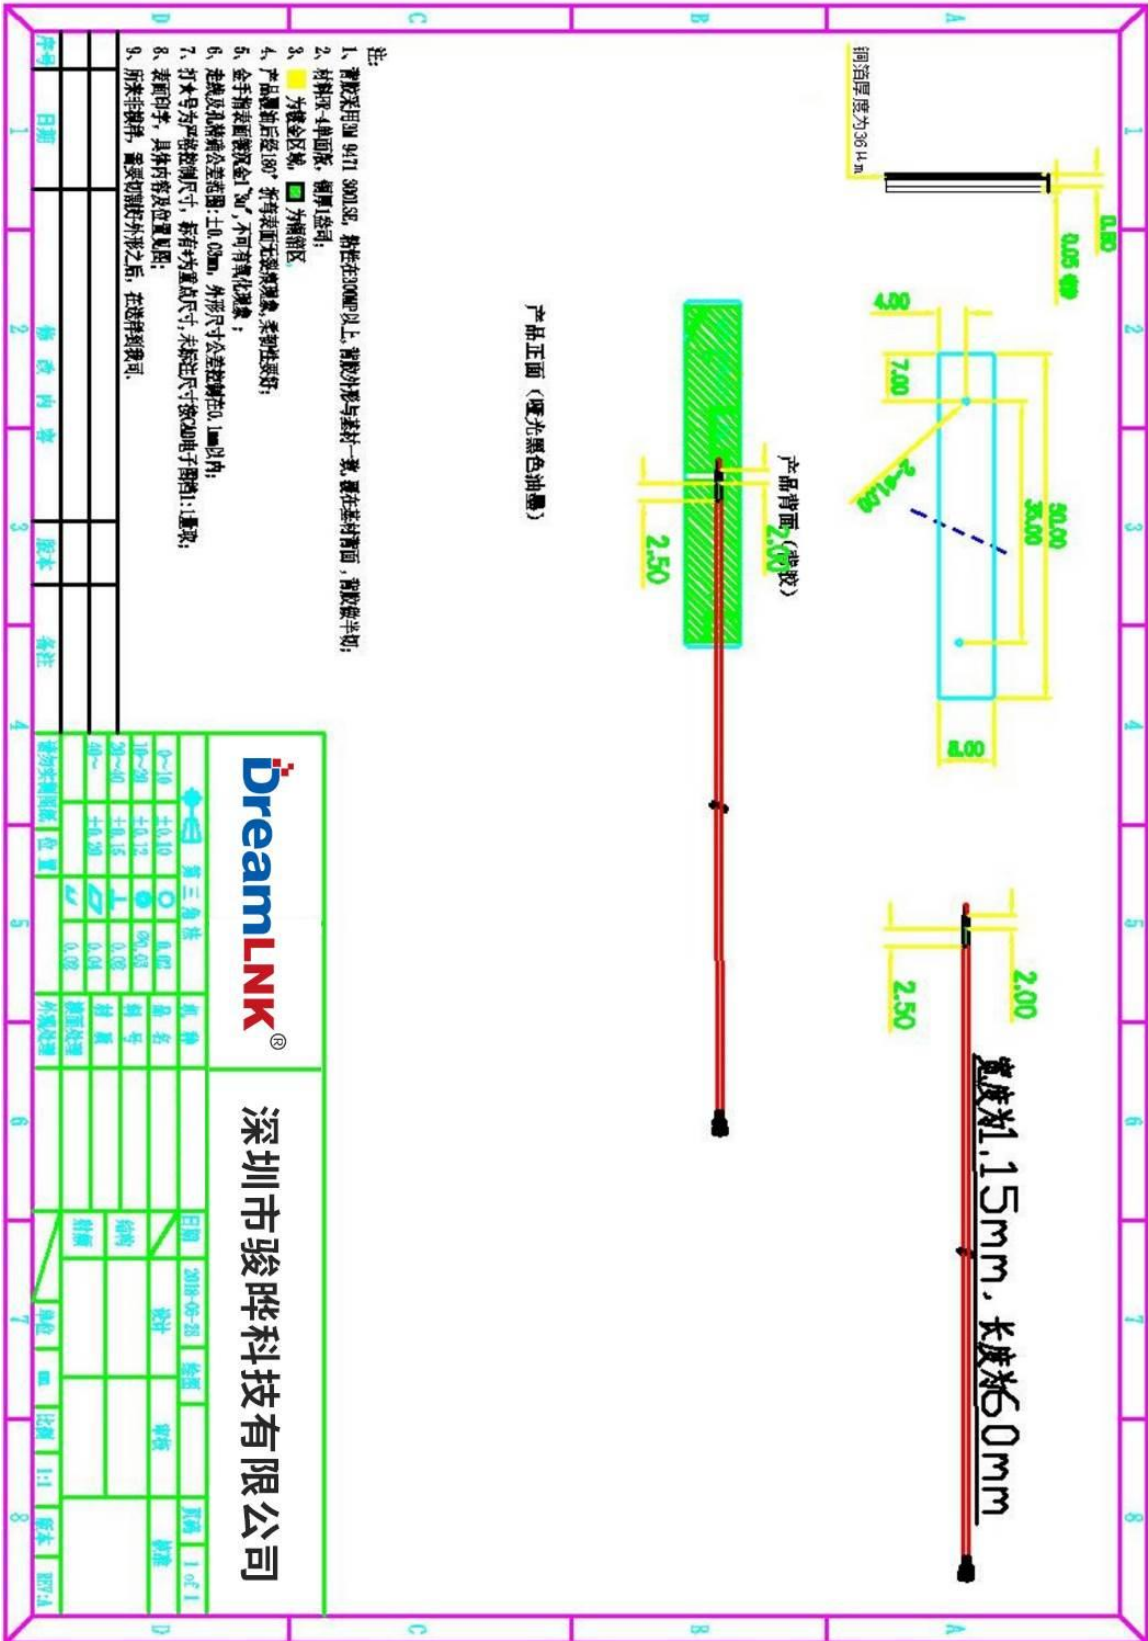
铜箔厚度为36 μm

0.80
0.05 铜

4.00
7.00
2-Φ1.0
30.00
30.00
8.00

产品背面（背胶）
2.00
2.50

产品正面（哑光黑色油墨）

2.00
2.50

宽度为1.15mm，长度为60mm

注:
1、背胶采用3M 9471 300LSE，粘性在300MP以上，背胶外形与基材一致，覆在基材背面，背胶做半切；
2、材料FR-4单面板，铜厚1盎司；
3、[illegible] 为镀金区域，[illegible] 为铜箔区；
4、产品镀金后弯180°，折弯表面无裂痕现象，柔韧性要好；
5、金手指表面需沉金1"u"，不可有氧化现象；
6、走线及孔偏差公差范围±0.05mm，外形尺寸公差控制在0.1mm以内；
7、打*号为严格控制尺寸，标有*为重点尺寸，未标注尺寸以CAD电子图档1:1量取；
8、表面印字，具体内容及位置见图；
9、所有非镀件，需要切割成外形之后，在进行刻模印刷。

序号
日期
修改内容
版本
备注

DreamLNK®

深圳市骏晔科技有限公司

0~10 ±0.10
10~20 ±0.12
20~40 ±0.15
40~ ±0.20
第三角法
0.05
0.03
0.03
0.03
机种
品名
料号
材质
表面处理
外观处理
未标注公差
位置

日期 2018-06-28
绘图
设计
审核
标准
核准
页码 1 of 1
单位 mm
比例 1:1
版本
尺寸:A4

A B C D
1 2 3 4 5 6 7 8